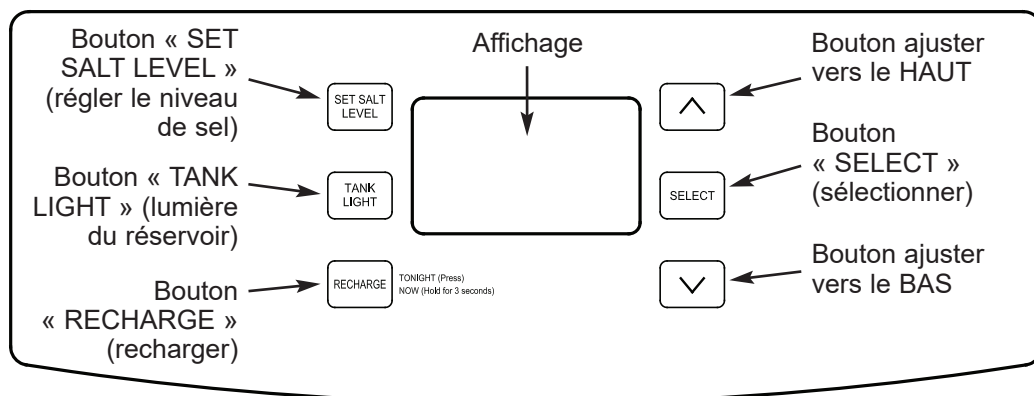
Bouton « SET SALT LEVEL » (régler le niveau de sel)

SET SALT LEVEL

Affichage

Bouton ajuster vers le HAUT

Bouton « TANK LIGHT » (lumière du réservoir)

TANK LIGHT

Bouton « SELECT » (sélectionner)

SELECT

Bouton « RECHARGE » (recharger)

RECHARGE

TONIGHT (Press)
NOW (Hold for 3 seconds)

Bouton ajuster vers le BAS